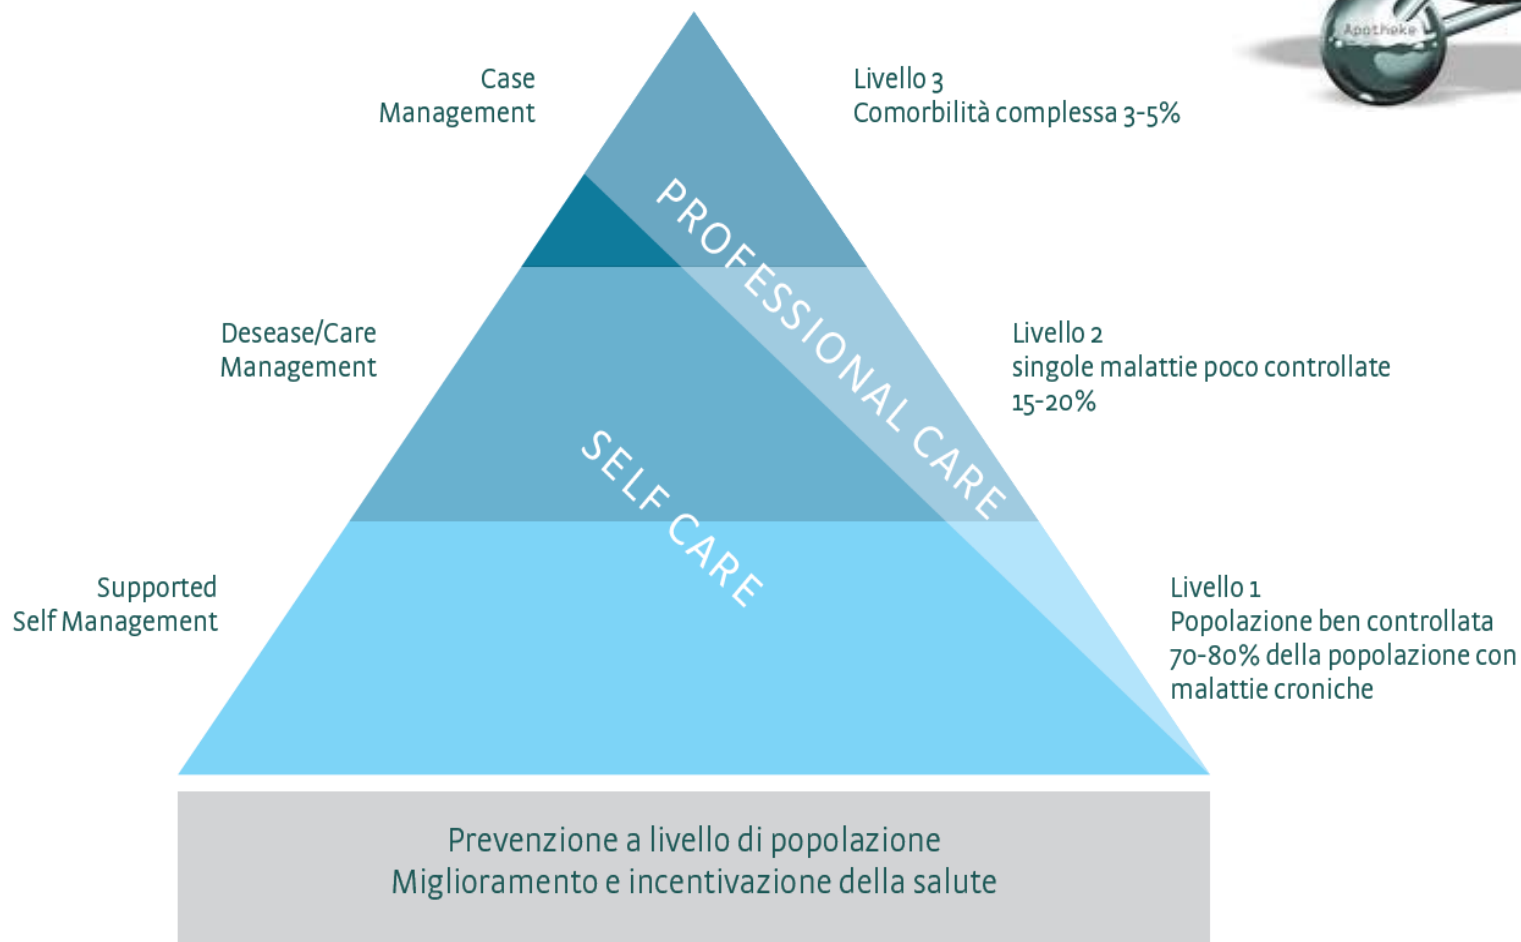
Apotheke

Case
Management

Livello 3
Comorbilità complessa 3-5%

PROFESSIONAL CARE

Desease/Care
Management

Livello 2
singole malattie poco controllate
15-20%

SELF CARE

Supported
Self Management

Livello 1
Popolazione ben controllata
70-80% della popolazione con
malattie croniche

Prevenzione a livello di popolazione
Miglioramento e incentivazione della salute